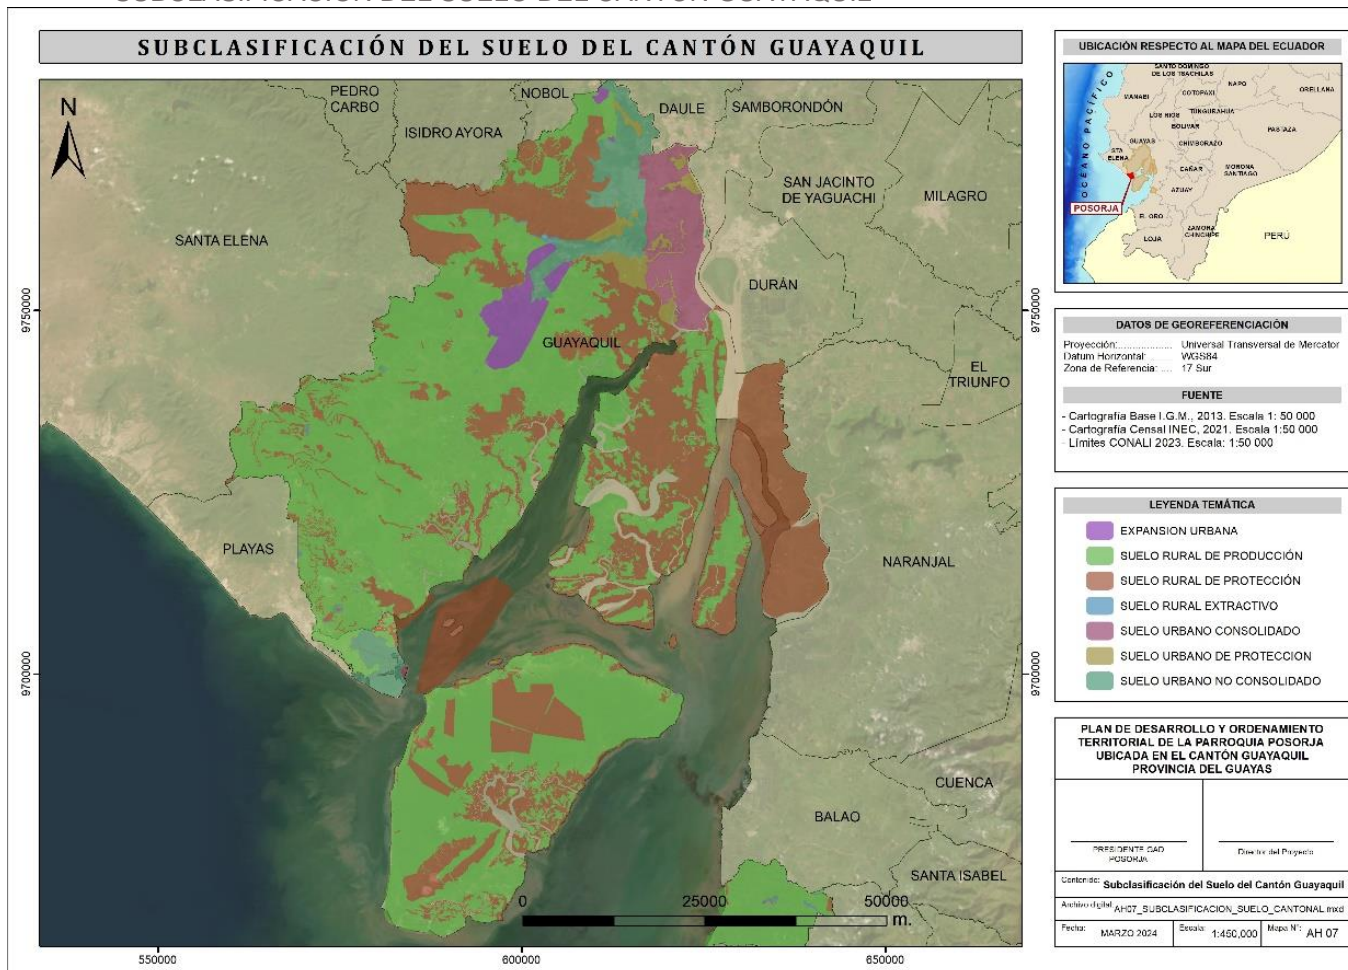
SUBCLASIFICACIÓN DEL SUELO DEL CANTÓN GUAYAQUIL

N

PEDRO CARBO
NOBOL
DAULE
SAMBORONDÓN
ISIDRO AYORA
SAN JACINTO DE YAGUACHI
MILAGRO
SANTA ELENA
DURÁN
GUAYAQUIL
EL TRIUNFO
PLAYAS
NARANJAL
CUENCA
BALAO
SANTA ISABEL

9750000
9700000
550000
600000
650000

0 25000 50000 m.

UBICACIÓN RESPECTO AL MAPA DEL ECUADOR

OCEANO PACIFICO
SANTO DOMINGO DE LOS TSACHILAS
NAPO
ORELLANA
MANABI
COTOPAXI
LOS RIOS
TUNGURAHUA
BOLIVAR
PASTAZA
GUAYAS
CHIMBORAZO
STA ELENA
CAÑAR
MORONA SANTIAGO
AZUAY
POSORJA
EL ORO
ZAMORA CHINCHIPE
LOJA
PERÚ

DATOS DE GEOREFERENCIACIÓN

Proyección:.................. Universal Transversal de Mercator
Datum Horizontal:........ WGS84
Zona de Referencia:..... 17 Sur

FUENTE

- Cartografía Base I.G.M., 2013. Escala 1: 50 000
- Cartografía Censal INEC, 2021. Escala 1:50 000
- Límites CONALI 2023. Escala: 1:50 000

LEYENDA TEMÁTICA

EXPANSION URBANA
SUELO RURAL DE PRODUCCIÓN
SUELO RURAL DE PROTECCIÓN
SUELO RURAL EXTRACTIVO
SUELO URBANO CONSOLIDADO
SUELO URBANO DE PROTECCION
SUELO URBANO NO CONSOLIDADO

PLAN DE DESARROLLO Y ORDENAMIENTO TERRITORIAL DE LA PARROQUIA POSORJA UBICADA EN EL CANTÓN GUAYAQUIL PROVINCIA DEL GUAYAS

PRESIDENTE GAD POSORJA
Director del Proyecto

Contenido: Subclasificación del Suelo del Cantón Guayaquil
Archivo digital: AH07_SUBCLASIFICACION_SUELO_CANTONAL.mxd
Fecha: MARZO 2024
Escala: 1:450,000
Mapa N°: AH 07